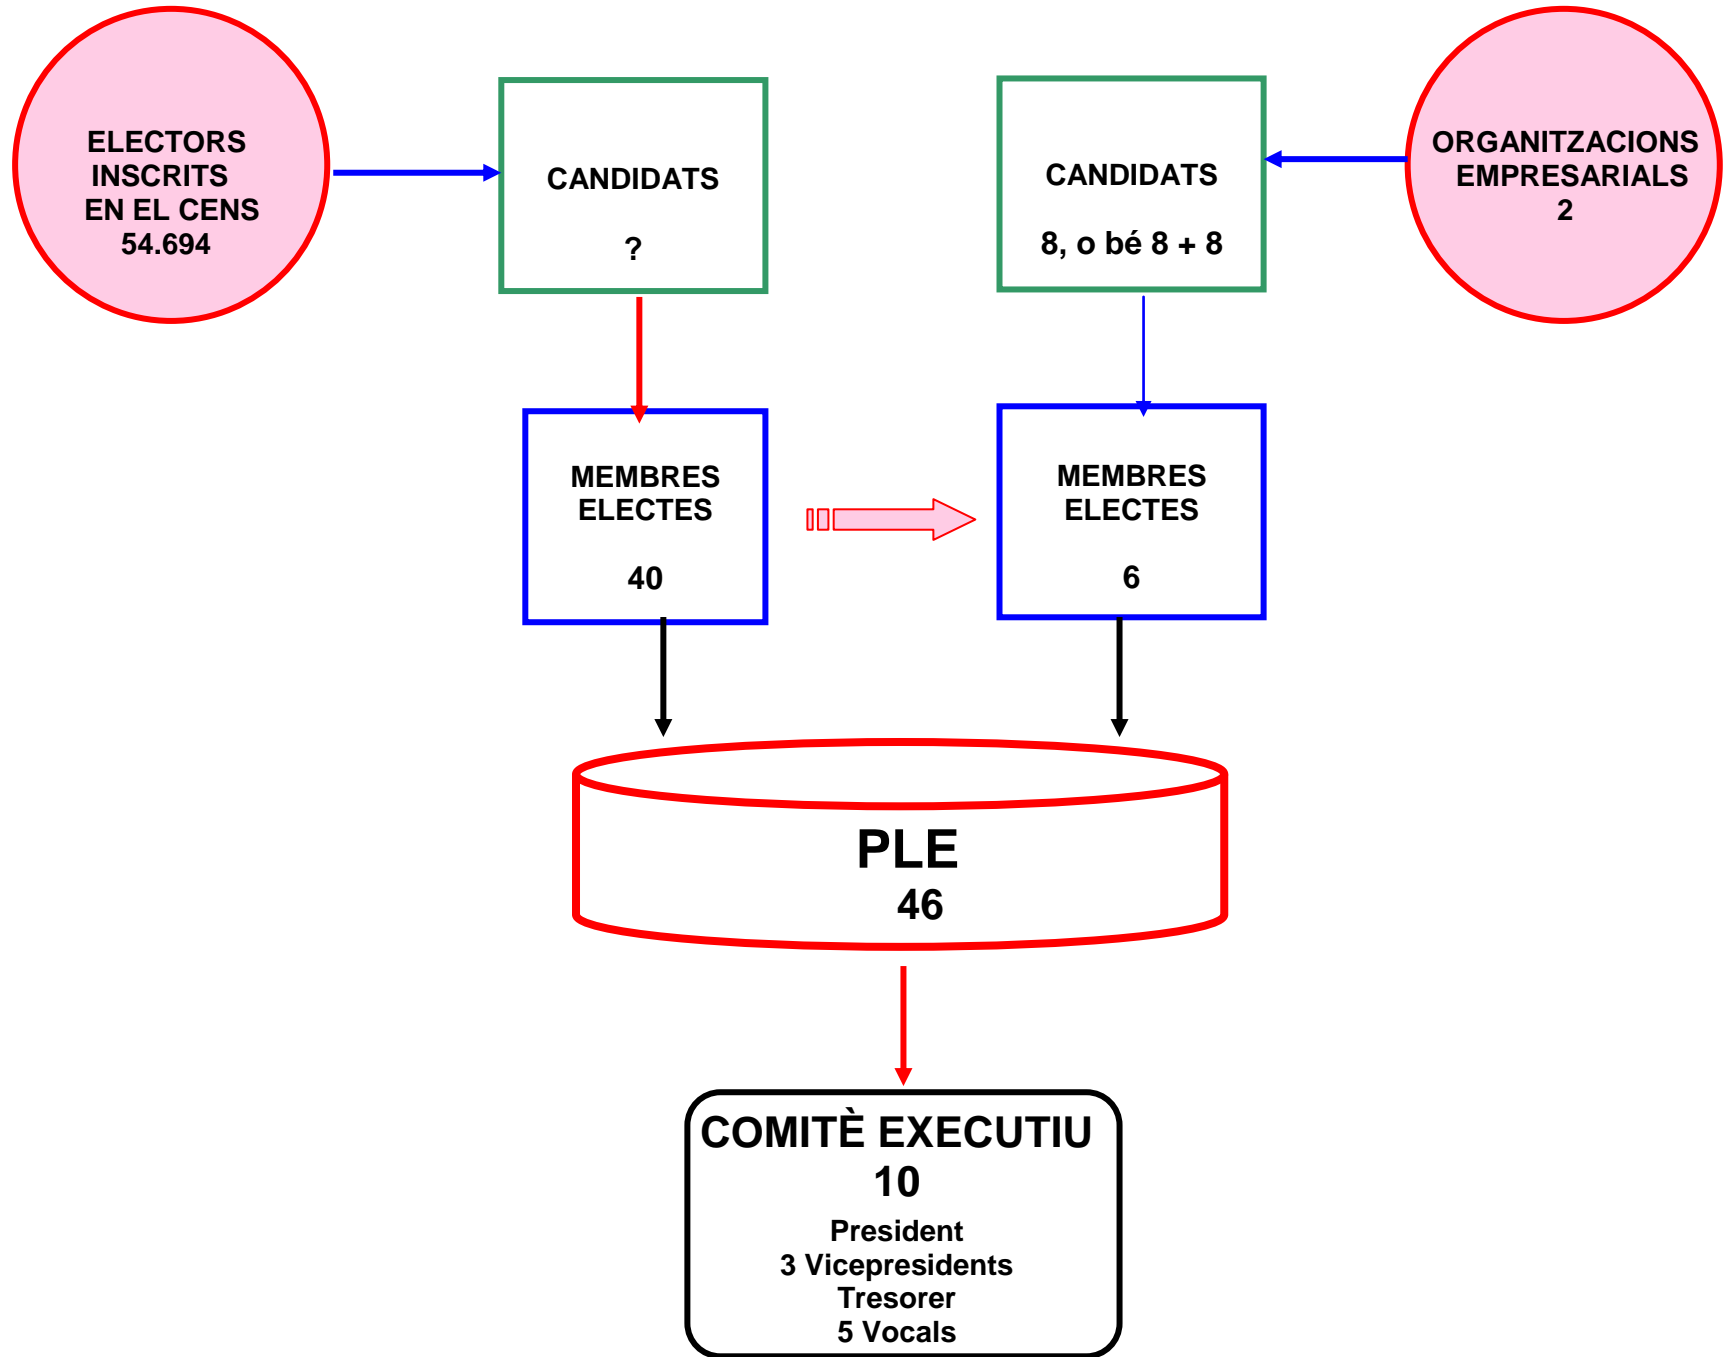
ELECTORS INSCRITS EN EL CENS
54.694

CANDIDATS

?

CANDIDATS

8, o bé 8 + 8

ORGANITZACIONS EMPRESARIALS
2

MEMBRES ELECTES

40

MEMBRES ELECTES

6

PLE
46

COMITÈ EXECUTIU
10
President
3 Vicepresidents
Tresorer
5 Vocals